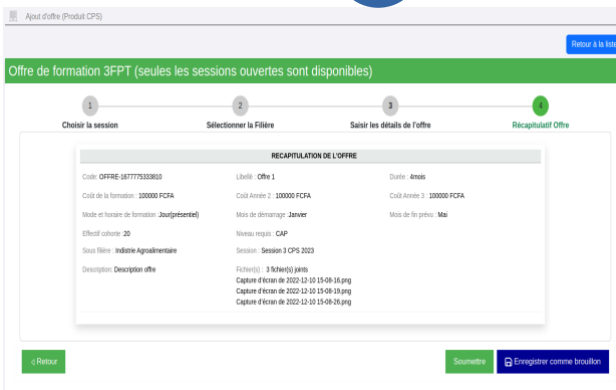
Ajout d'offre (Produit CPS)

Retour à la liste

Offre de formation 3FPT (seules les sessions ouvertes sont disponibles)

1
Choisir la session

2
Sélectionner la Filière

3
Saisir les détails de l'offre

4
Récapitulatif Offre

RECAPITULATION DE L'OFFRE

Code: OFFRE-1677775333810

Libellé : Offre 1

Durée : 4mois

Coût de la formation : 100000 FCFA

Coût Année 2 : 100000 FCFA

Coût Année 3 : 100000 FCFA

Mode et horaire de formation :Jour(présentiel)

Mois de demarrage :Janvier

Mois de fin prévu : Mai

Effectif cohorte : 20

Niveau requis : CAP

Sous filière : Indistrie Agroalimentaire

Session : Session 3 CPS 2023

Description: Description offre

Fichier(s) : 3 fichier(s) joints
Capture d'écran de 2022-12-10 15-08-16.png
Capture d'écran de 2022-12-10 15-08-19.png
Capture d'écran de 2022-12-10 15-08-26.png

◁ Retour

Soumettre

Enregistrer comme brouillon